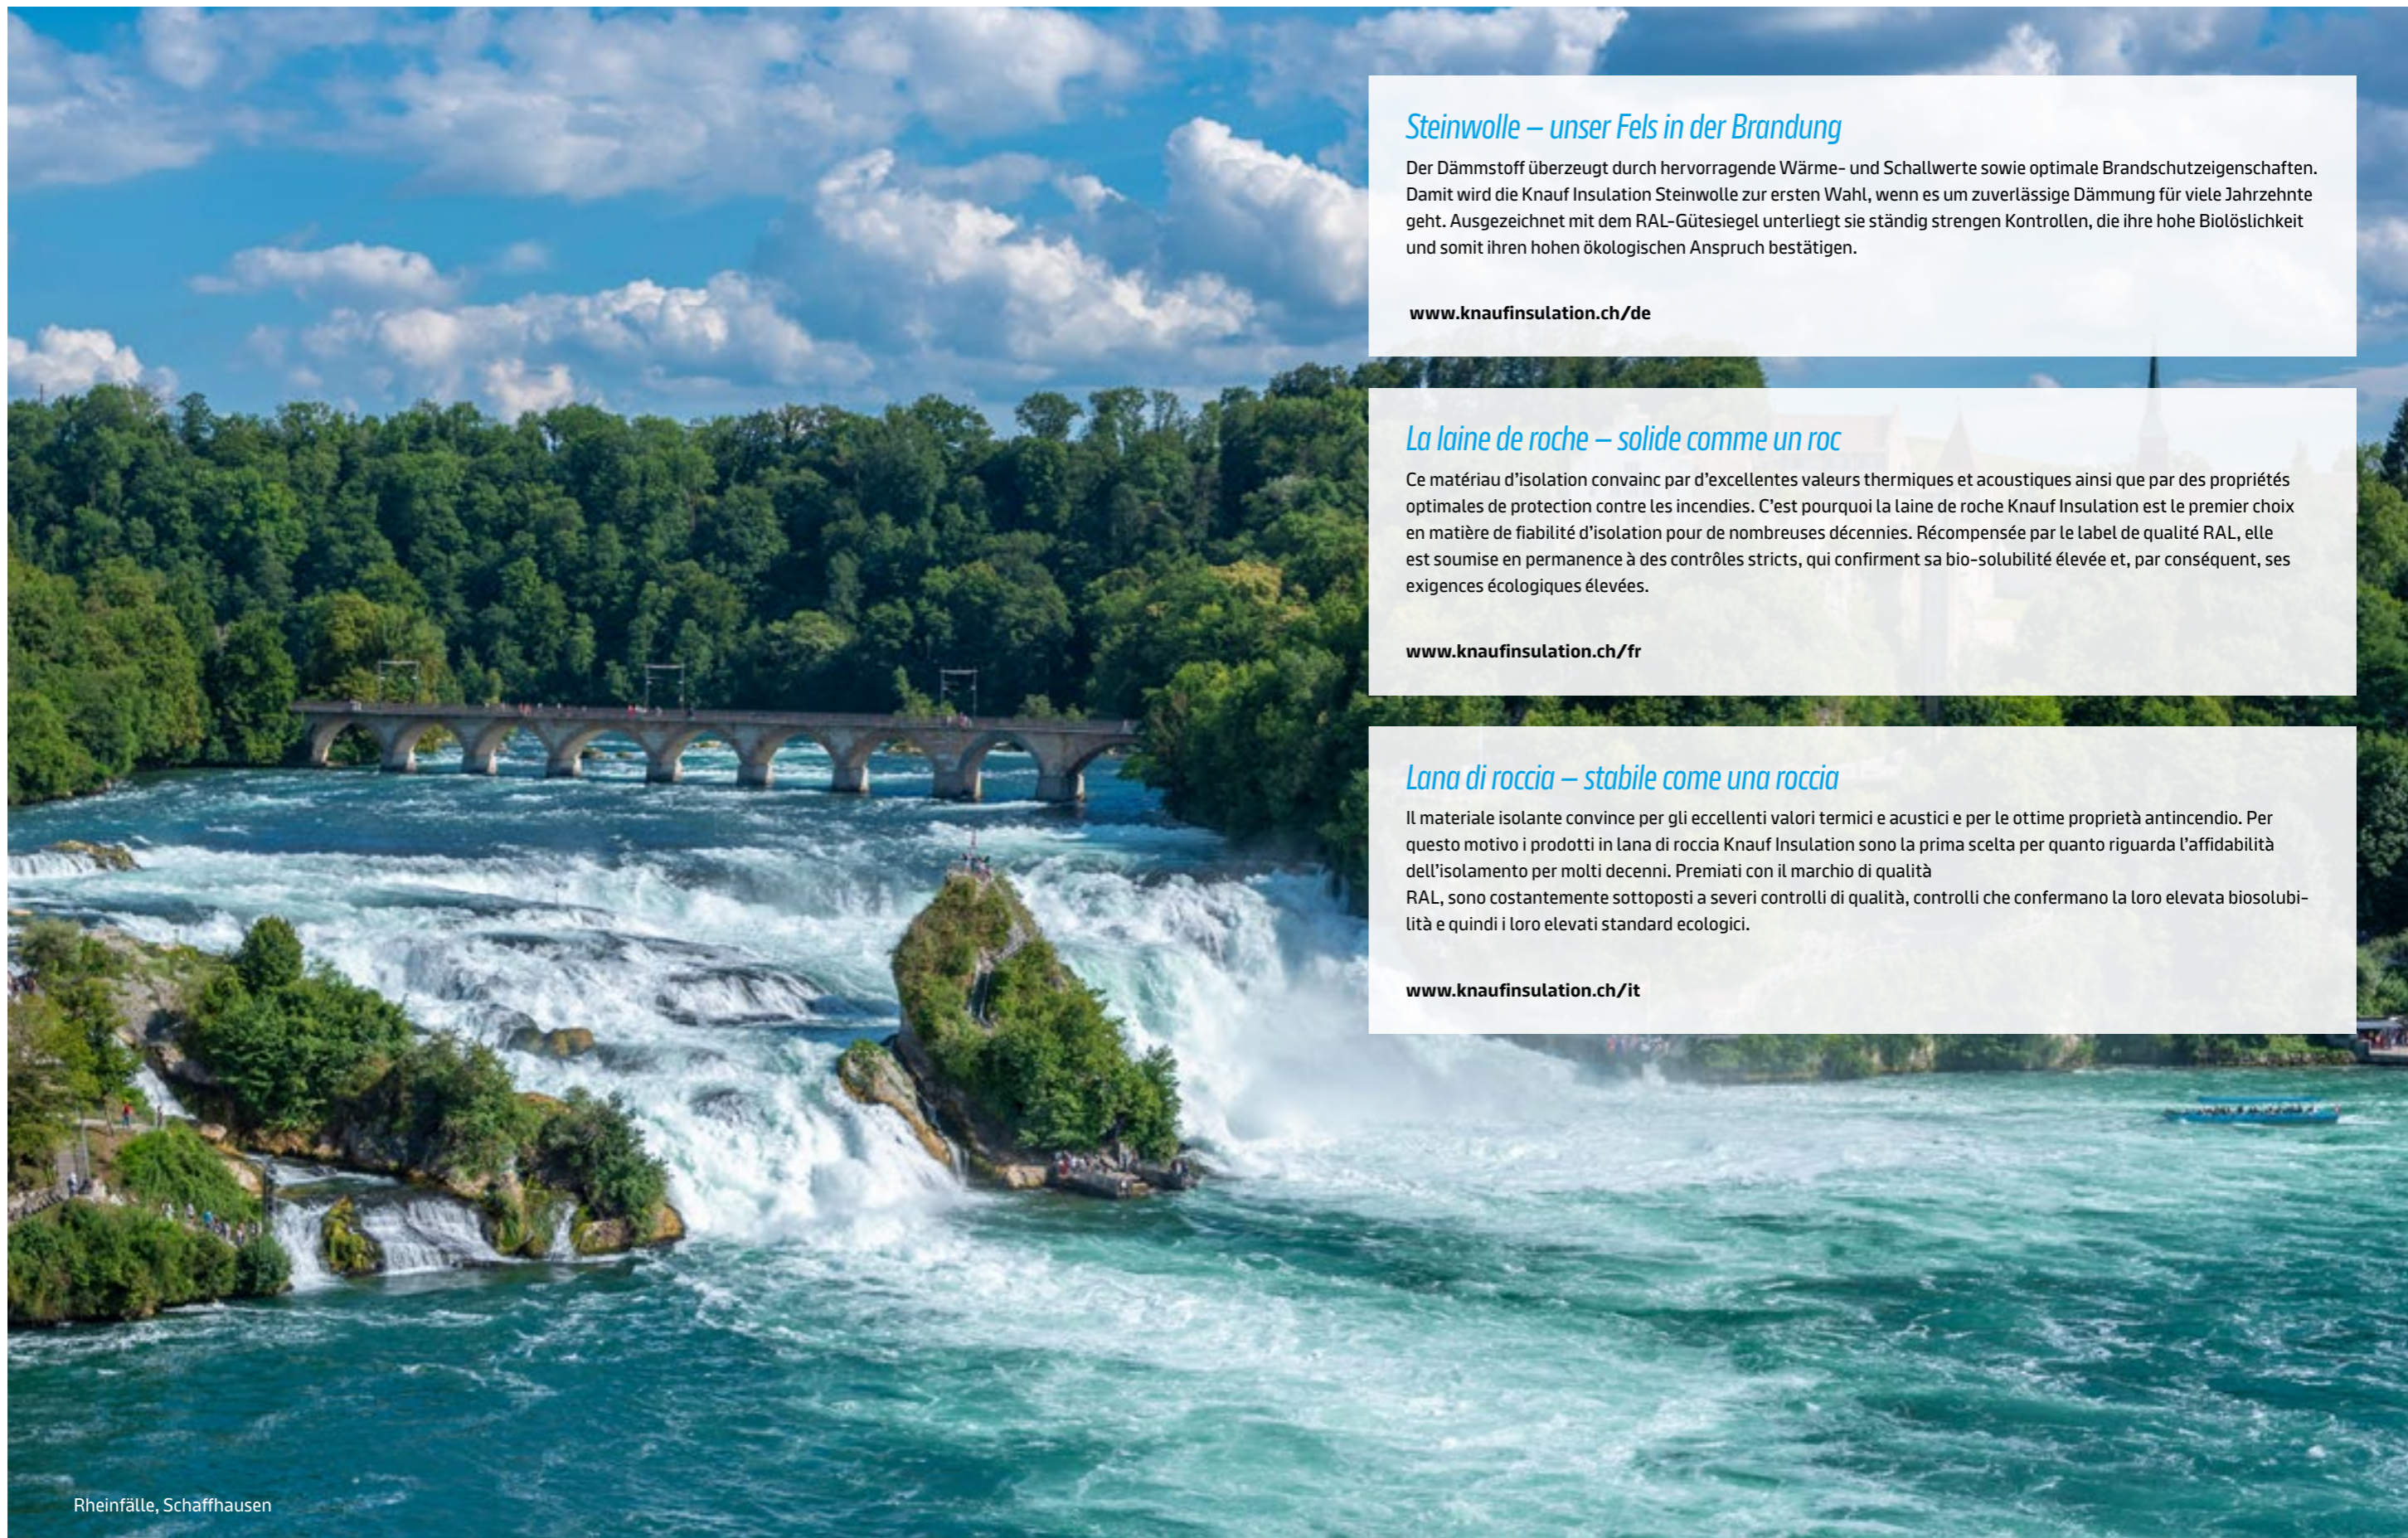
Steinwolle – unser Fels in der Brandung

Der Dämmstoff überzeugt durch hervorragende Wärme- und Schallwerte sowie optimale Brandschutzeigenschaften. Damit wird die Knauf Insulation Steinwolle zur ersten Wahl, wenn es um zuverlässige Dämmung für viele Jahrzehnte geht. Ausgezeichnet mit dem RAL-Gütesiegel unterliegt sie ständig strengen Kontrollen, die ihre hohe Biolöslichkeit und somit ihren hohen ökologischen Anspruch bestätigen.

www.knaufinsulation.ch/de

La laine de roche – solide comme un roc

Ce matériau d'isolation convainc par d'excellentes valeurs thermiques et acoustiques ainsi que par des propriétés optimales de protection contre les incendies. C'est pourquoi la laine de roche Knauf Insulation est le premier choix en matière de fiabilité d'isolation pour de nombreuses décennies. Récompensée par le label de qualité RAL, elle est soumise en permanence à des contrôles stricts, qui confirment sa bio-solubilité élevée et, par conséquent, ses exigences écologiques élevées.

www.knaufinsulation.ch/fr

Lana di roccia – stabile come una roccia

Il materiale isolante convince per gli eccellenti valori termici e acustici e per le ottime proprietà antincendio. Per questo motivo i prodotti in lana di roccia Knauf Insulation sono la prima scelta per quanto riguarda l'affidabilità dell'isolamento per molti decenni. Premiati con il marchio di qualità
RAL, sono costantemente sottoposti a severi controlli di qualità, controlli che confermano la loro elevata biosolubilità e quindi i loro elevati standard ecologici.

www.knaufinsulation.ch/it

Rheinfälle, Schaffhausen